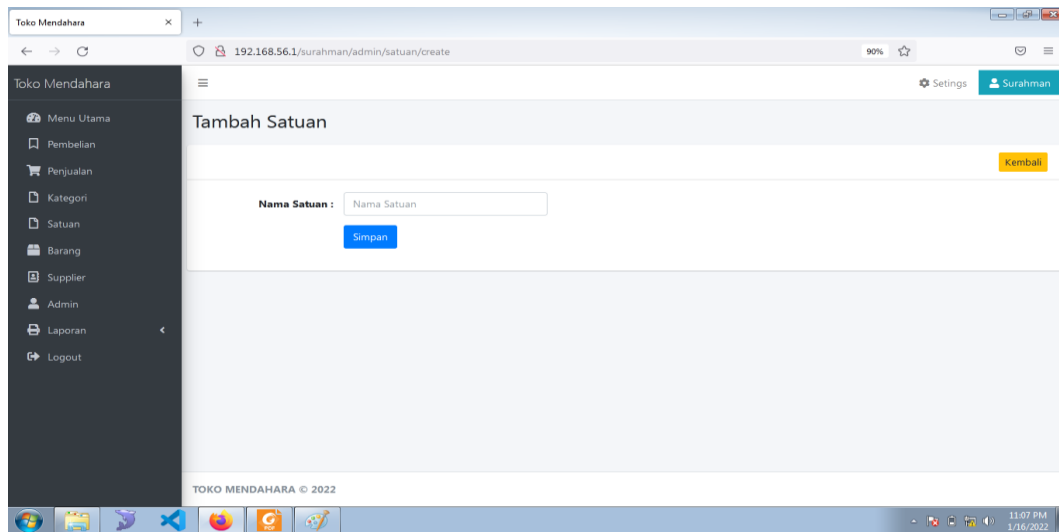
Toko Mendahara ×
+
192.168.56.1/surahman/admin/satuan/create
90%
Toko Mendahara
≡
Setings
Surahman
Menu Utama
Pembelian
Penjualan
Kategori
Satuan
Barang
Supplier
Admin
Laporan
Logout
Tambah Satuan
Kembali
Nama Satuan :
Nama Satuan
Simpan
TOKO MENDAHARA © 2022
11:07 PM
1/16/2022